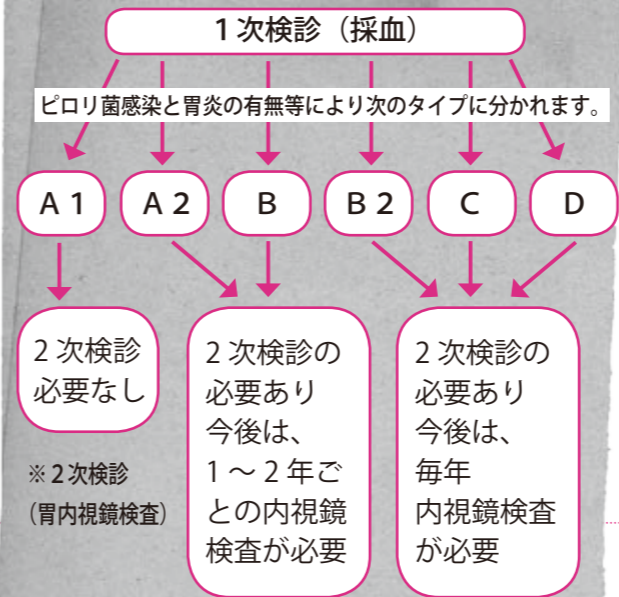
1次検診（採血）

ピロリ菌感染と胃炎の有無等により次のタイプに分かれます。

A1

A2

B

B2

C

D

2次検診必要なし

※2次検診（胃内視鏡検査）

2次検診の必要あり今後は、1～2年ごとの内視鏡検査が必要

2次検診の必要あり今後は、毎年内視鏡検査が必要